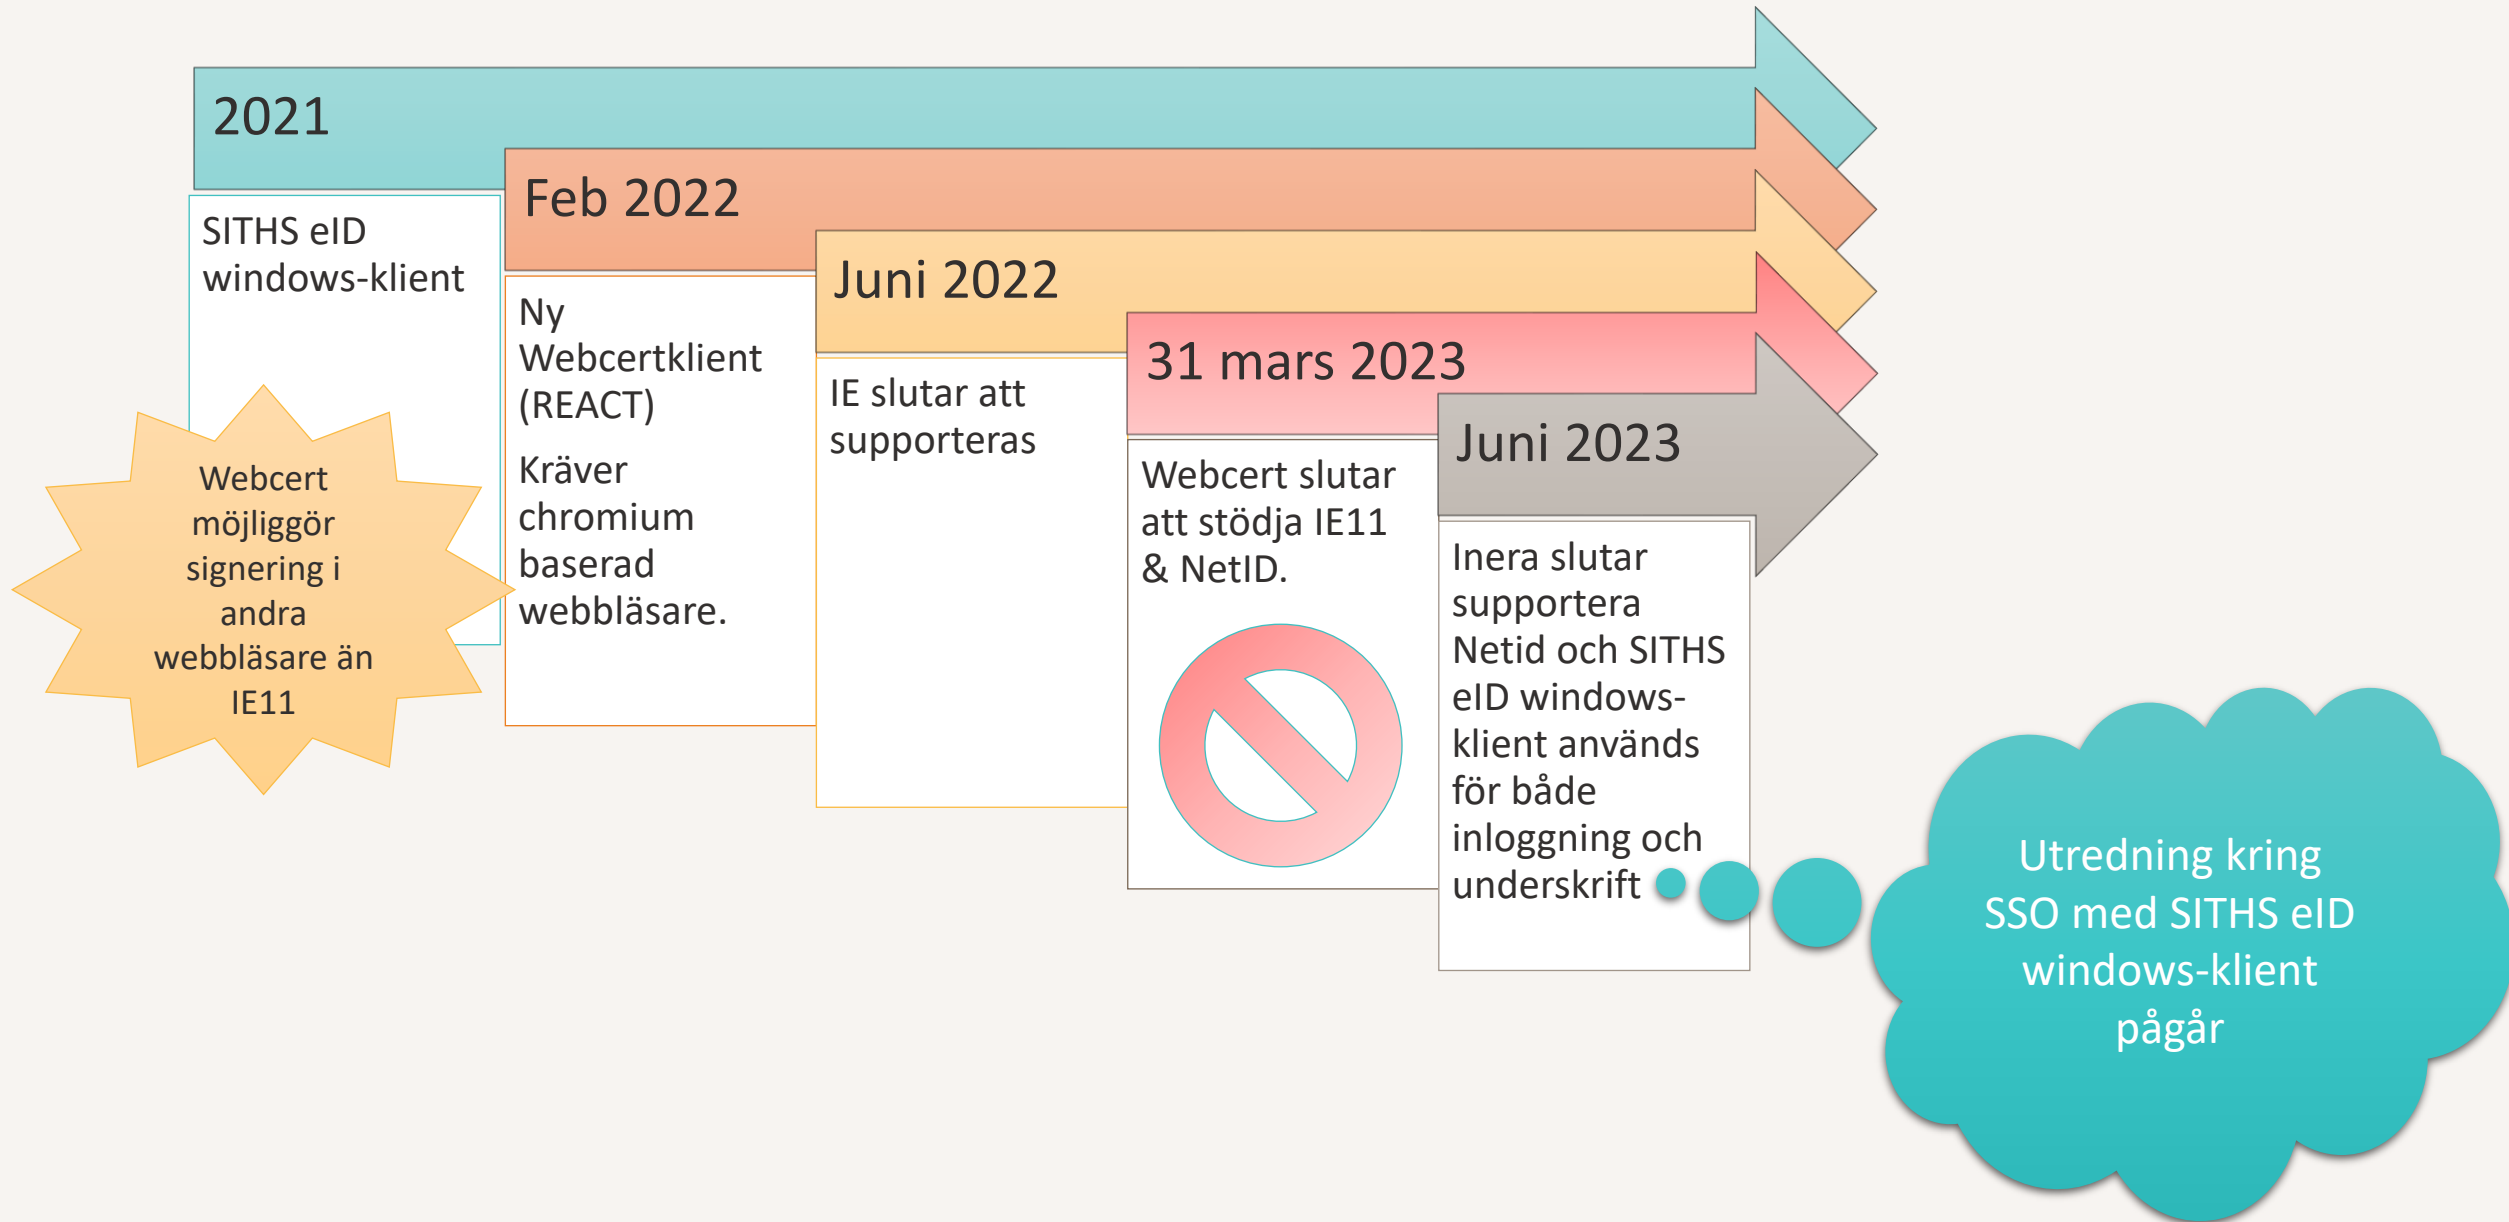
2021

SITHS eID windows-klient

Webcert möjliggör signering i andra webbläsare än IE11

Feb 2022

Ny Webcertklient (REACT)

Kräver chromium baserad webbläsare.

Juni 2022

IE slutar att supporteras

31 mars 2023

Webcert slutar att stödja IE11 & NetID.

Juni 2023

Inera slutar supportera Netid och SITHS eID windows-klient används för både inloggning och underskrift

Utredning kring SSO med SITHS eID windows-klient pågår